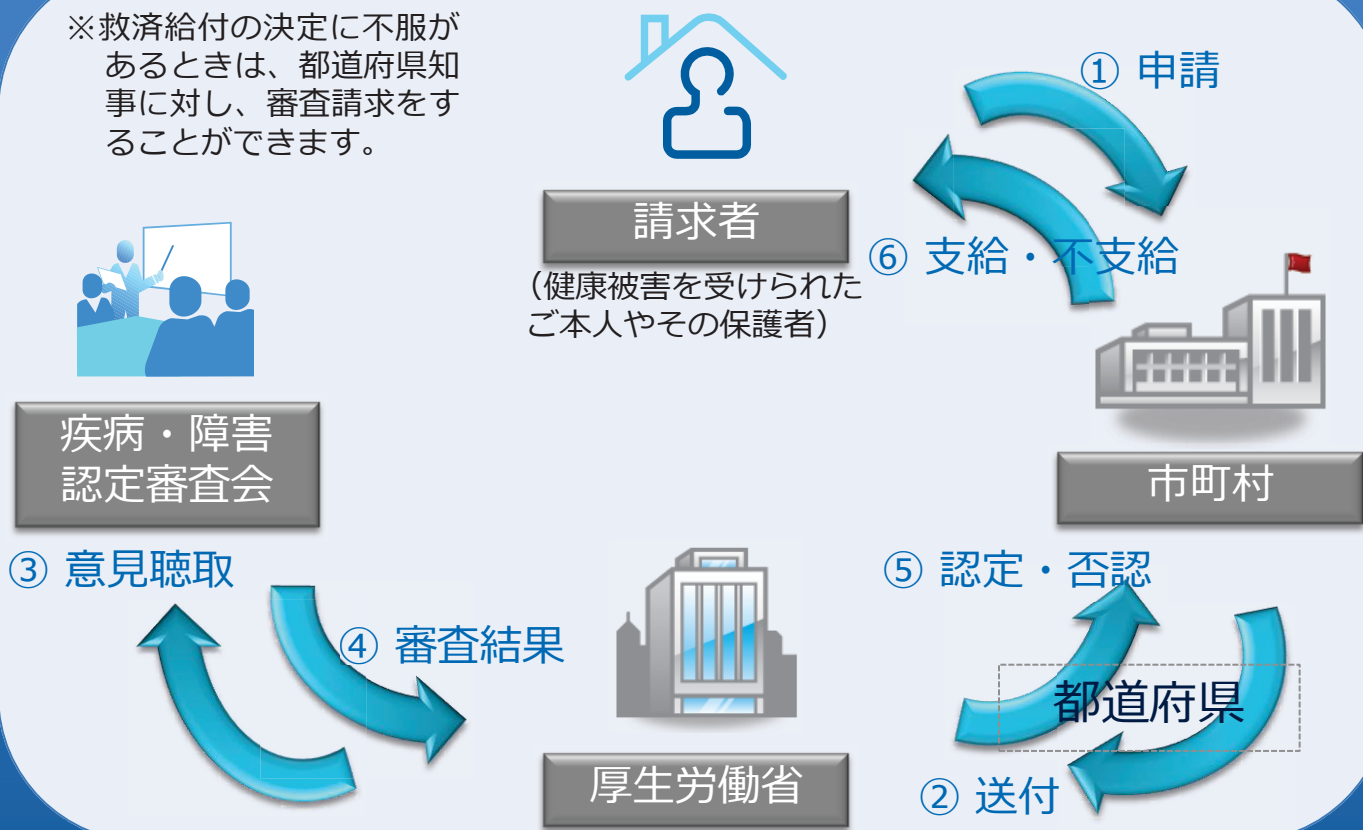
※救済給付の決定に不服があるときは、都道府県知事に対し、審査請求をすることができます。

請求者

（健康被害を受けられたご本人やその保護者）

① 申請

⑥ 支給・不支給

市町村

疾病・障害認定審査会

③ 意見聴取

④ 審査結果

厚生労働省

⑤ 認定・否認

都道府県

② 送付